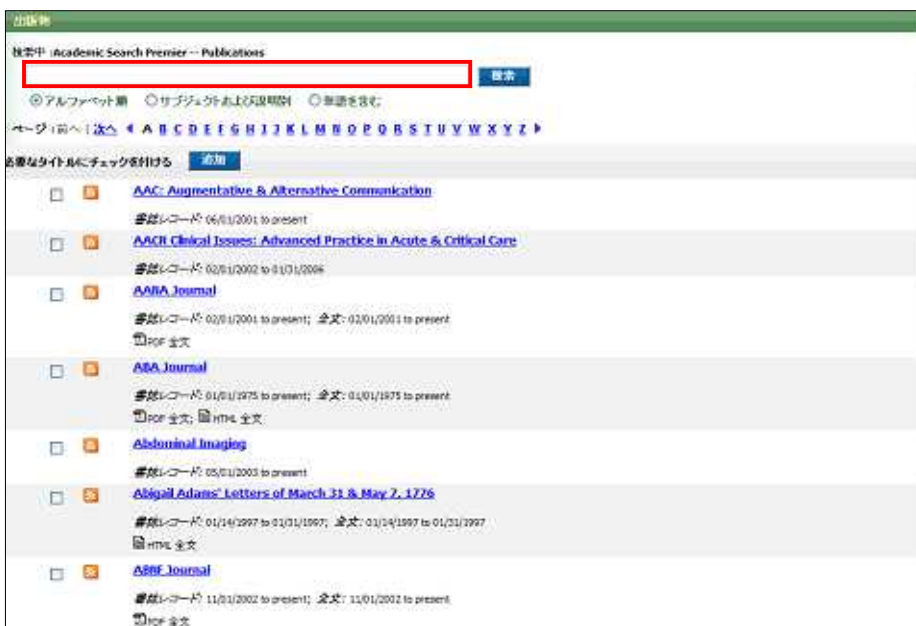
出版物

検索中 : Academic Search Premier -- Publications

検索

アルファベット順　サブジェクトおよび説明別　単語を含む

ページ : 前へ | 次へ ◀ A B C D E F G H I J K L M N O P Q R S T U V W X Y Z ▶

必要なタイトルにチェックを付ける　追加

AAC: Augmentative & Alternative Communication

書誌レコード: 06/01/2001 to present

AACN Clinical Issues: Advanced Practice in Acute & Critical Care

書誌レコード: 02/01/2002 to 01/31/2006

AANA Journal

書誌レコード: 02/01/2001 to present; 全文: 02/01/2001 to present

PDF 全文

ABA Journal

書誌レコード: 01/01/1975 to present; 全文: 01/01/1975 to present

PDF 全文; HTML 全文

Abdominal Imaging

書誌レコード: 05/01/2003 to present

Abigail Adams' Letters of March 31 & May 7, 1776

書誌レコード: 01/14/1997 to 01/31/1997; 全文: 01/14/1997 to 01/31/1997

HTML 全文

ABNF Journal

書誌レコード: 11/01/2002 to present; 全文: 11/01/2002 to present

PDF 全文